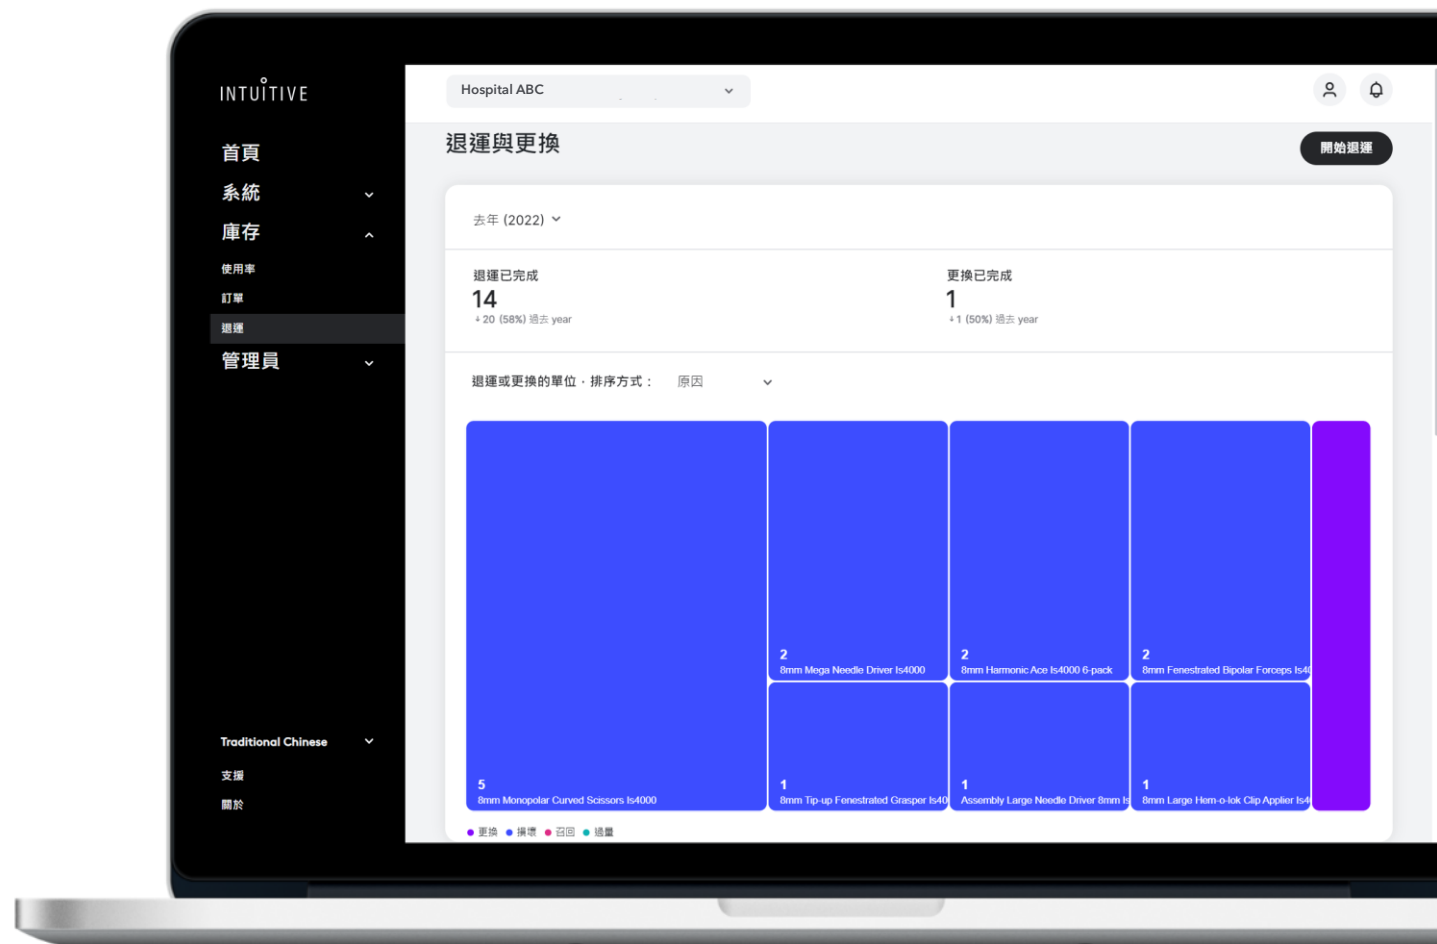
INTUITIVE

首頁
系統
庫存
使用率
訂單
退運
管理員

Traditional Chinese
支援
關於

Hospital ABC

退運與更換

開始退運

去年 (2022)

退運已完成
14
↓20 (58%) 過去 year

更換已完成
1
↓1 (50%) 過去 year

退運或更換的單位 · 排序方式： 原因

5
8mm Monopolar Curved Scissors Is4000

2
8mm Mega Needle Driver Is4000

2
8mm Harmonic Ace Is4000 6-pack

2
8mm Fenestrated Bipolar Forceps Is4

1
8mm Tip-up Fenestrated Grasper Is40

1
Assembly Large Needle Driver 8mm Is

1
8mm Large Hem-o-lok Clip Applier Is4

● 更換 ● 損壞 ● 召回 ● 過量